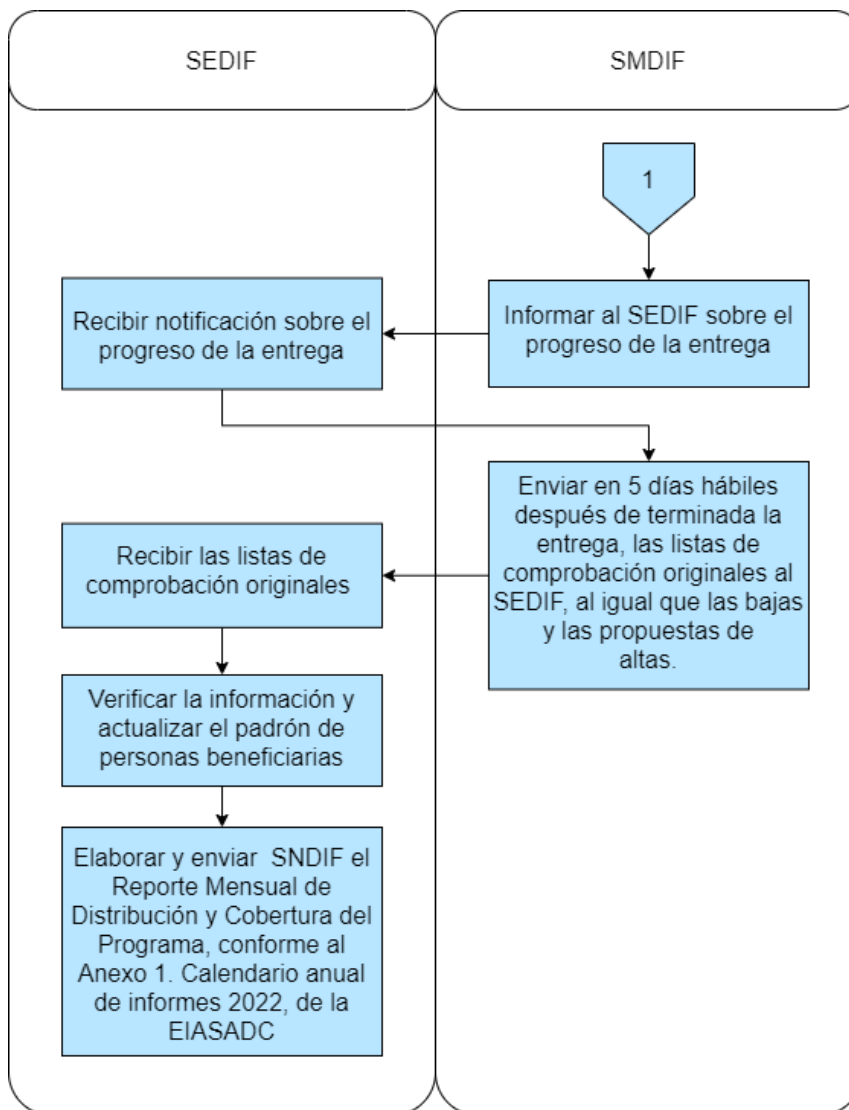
SEDIF

SMDIF

1

Informar al SEDIF sobre el progreso de la entrega

Recibir notificación sobre el progreso de la entrega

Enviar en 5 días hábiles después de terminada la entrega, las listas de comprobación originales al SEDIF, al igual que las bajas y las propuestas de altas.

Recibir las listas de comprobación originales

Verificar la información y actualizar el padrón de personas beneficiarias

Elaborar y enviar  SNDIF el Reporte Mensual de Distribución y Cobertura del Programa, conforme al Anexo 1. Calendario anual de informes 2022, de la EIASADC